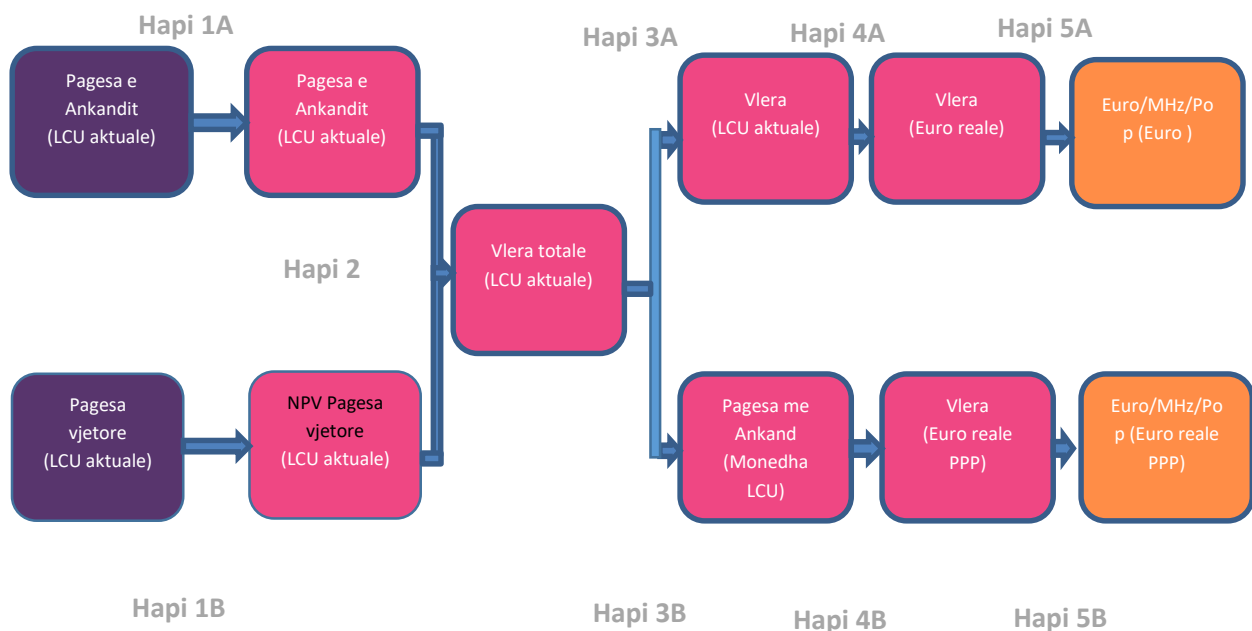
Hapi 1A

Pagesa e Ankandit (LCU aktuale)

Pagesa e Ankandit (LCU aktuale)

Hapi 3A

Hapi 4A

Hapi 5A

Vlera (LCU aktuale)

Vlera (Euro reale)

Euro/MHz/Pop (Euro )

Hapi 2

Vlera totale (LCU aktuale)

Pagesa vjetore (LCU aktuale)

NPV Pagesa vjetore (LCU aktuale)

Pagesa me Ankand (Monedha LCU)

Vlera (Euro reale PPP)

Euro/MHz/Pop (Euro reale PPP)

Hapi 1B

Hapi 3B

Hapi 4B

Hapi 5B